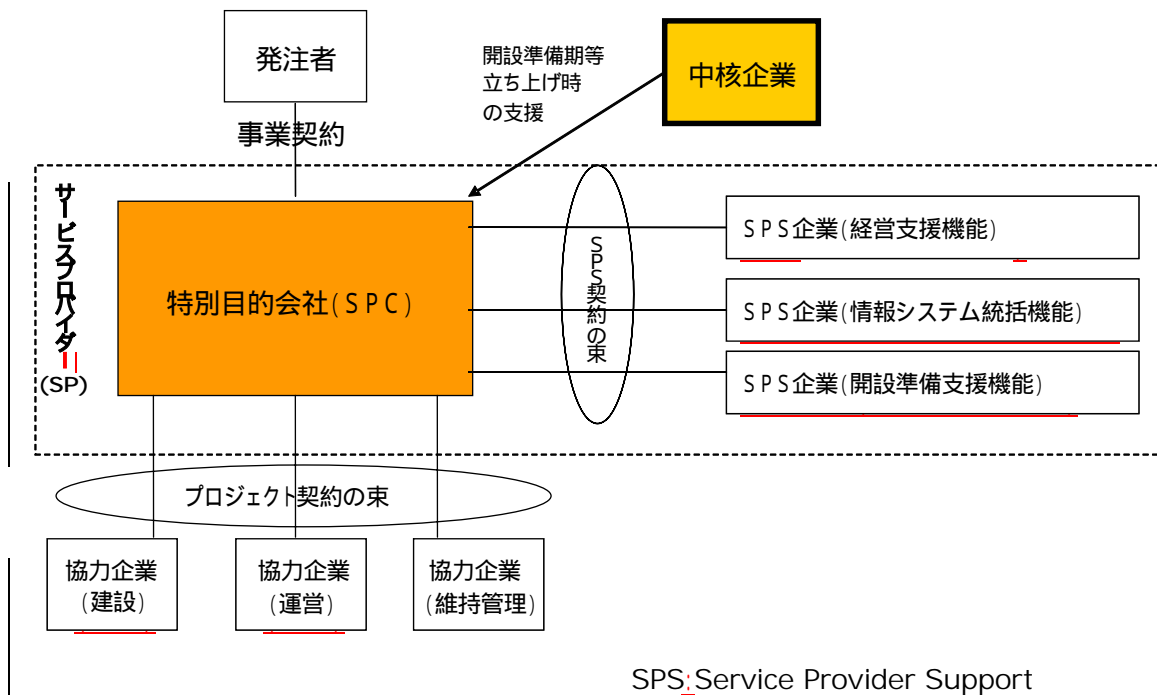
発注者

事業契約

開設準備期等立ち上げ時の支援

中核企業

サービスプロバイダー
(SP)

特別目的会社(SPC)

SPS契約の束

SPS企業(経営支援機能)

SPS企業(情報システム統括機能)

SPS企業(開設準備支援機能)

プロジェクト契約の束

協力企業
(建設)

協力企業
(運営)

協力企業
(維持管理)

SPS:Service Provider Support